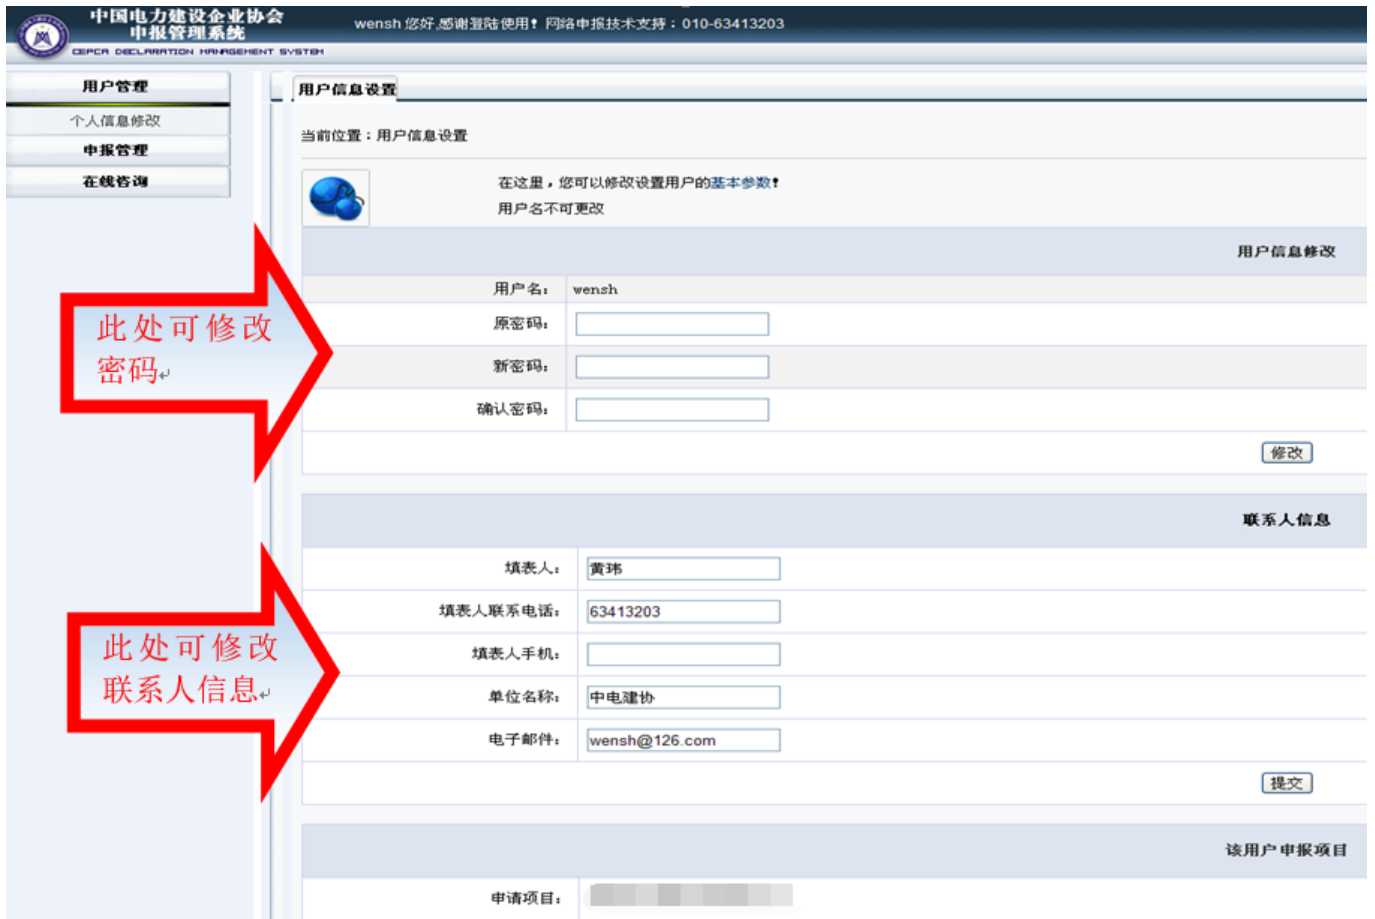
中国电力建设企业协会
申报管理系统
CEPCA DECLARATION MANAGEMENT SYSTEM

wensh 您好,感谢登陆使用! 网络申报技术支持：010-63413203

用户管理
个人信息修改
申报管理
在线咨询

用户信息设置

当前位置：用户信息设置

在这里，您可以修改设置用户的基本参数!
用户名不可更改

用户信息修改

| 用户名: | wensh |
|---|---|
| 原密码: | |
| 新密码: | |
| 确认密码: | |

修改

此处可修改密码

联系人信息

| 填表人: | 黄玮 |
|---|---|
| 填表人联系电话: | 63413203 |
| 填表人手机: | |
| 单位名称: | 中电建协 |
| 电子邮件: | wensh@126.com |

提交

此处可修改联系人信息

该用户申报项目

申请项目: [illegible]